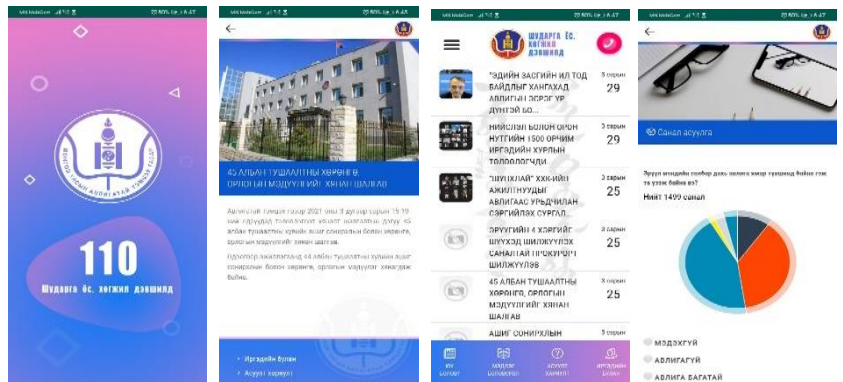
110
Шударга ёс. хөгжил дэвшилд

45 АЛБАН ТУШААЛТНЫ ХӨРӨНГӨ, ОРЛОГЫН МЭДҮҮЛГИЙГ ХЯНАН ШАЛГАВ

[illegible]

Иргэдийн булан
Асуулт хариулт

Шударга ёс. хөгжил дэвшилд

"ЗАСГИЙН ГАЗРЫН ИЛ ТОД БАЙДЛЫГ ХАНГАХАД АВЛИГАЛ ЭСРЭГ ҮР ДҮНТЭЙ БО...
3 сарын 29

НИЙСЛЭЛ БОЛОН ОРОН НУТГИЙН 1500 ОРЧИМ ИРГЭДИЙН ХУРЛЫН ТӨЛӨӨЛӨГЧДИ...
3 сарын 29

"ШУДАРГА" ХЭК-ИЙН АЖИЛТНУУДЫГ АВЛИГААС УРЬДЧИЛАН СЭРГИЙЛЭХ СУРГАЛ...
3 сарын 25

ЭРҮҮГИЙН 4 ХЭРГИЙГ ШҮҮХЭД ШИЛЖҮҮЛЭХ САНАЛТАЙ ПРОКУРОРТ ШИЛЖҮҮЛЭВ
3 сарын 25

45 АЛБАН ТУШААЛТНЫ ХӨРӨНГӨ, ОРЛОГЫН МЭДҮҮЛГИЙГ ХЯНАН ШАЛГАВ
3 сарын 25

АШИГ СОНИРХЛЫН
3 сарын

Санал асуулга

Эрүүл мэндийн салбар дахь авлига ямар түвшинд байна гэж та үзэж байна вэ?
Нийт 1499 санал

МЭДЭХГҮЙ
АВЛИГАГҮЙ
АВЛИГА БАГАТАЙ